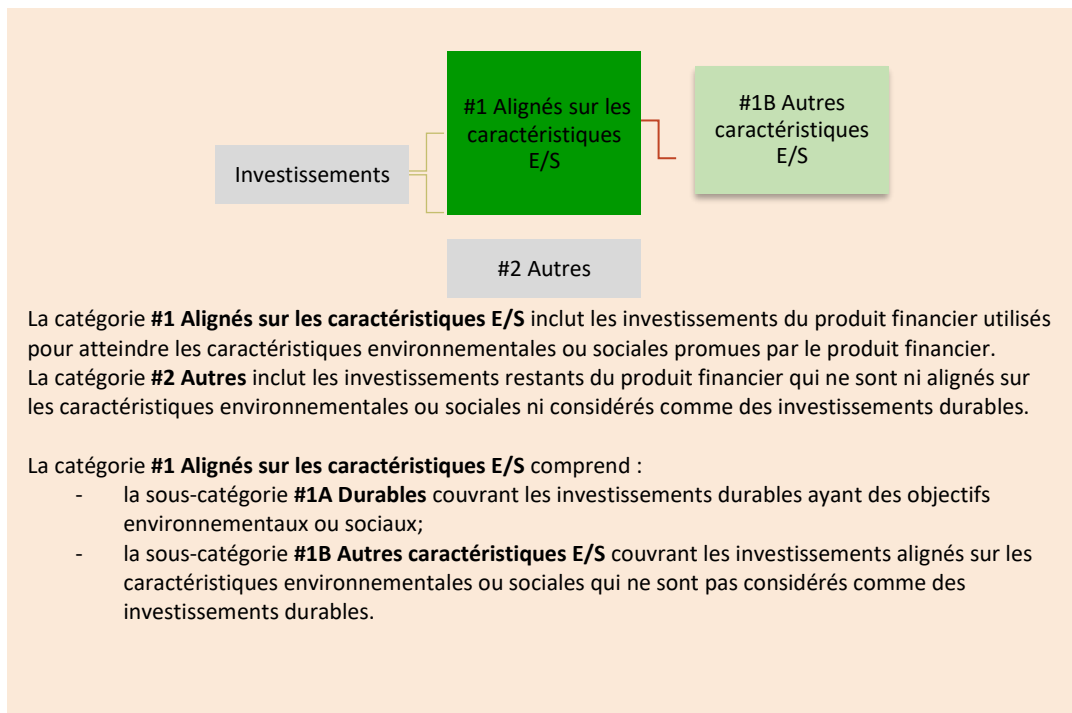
Investissements

#1 Alignés sur les caractéristiques E/S

#1B Autres caractéristiques E/S

#2 Autres

La catégorie **#1 Alignés sur les caractéristiques E/S** inclut les investissements du produit financier utilisés pour atteindre les caractéristiques environnementales ou sociales promues par le produit financier.
La catégorie **#2 Autres** inclut les investissements restants du produit financier qui ne sont ni alignés sur les caractéristiques environnementales ou sociales ni considérés comme des investissements durables.

La catégorie **#1 Alignés sur les caractéristiques E/S** comprend :
- la sous-catégorie **#1A Durables** couvrant les investissements durables ayant des objectifs environnementaux ou sociaux;
- la sous-catégorie **#1B Autres caractéristiques E/S** couvrant les investissements alignés sur les caractéristiques environnementales ou sociales qui ne sont pas considérés comme des investissements durables.